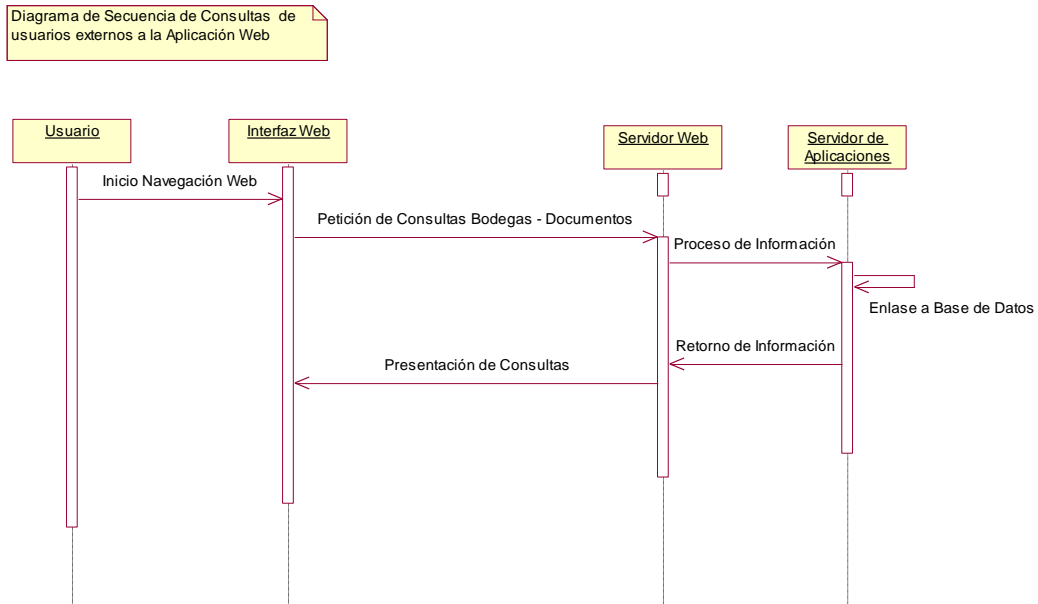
Diagrama de Secuencia de Consultas de usuarios externos a la Aplicación Web

Usuario

Interfaz Web

Servidor Web

Servidor de Aplicaciones

Inicio Navegación Web

Petición de Consultas Bodegas - Documentos

Proceso de Información

Enlase a Base de Datos

Retorno de Información

Presentación de Consultas